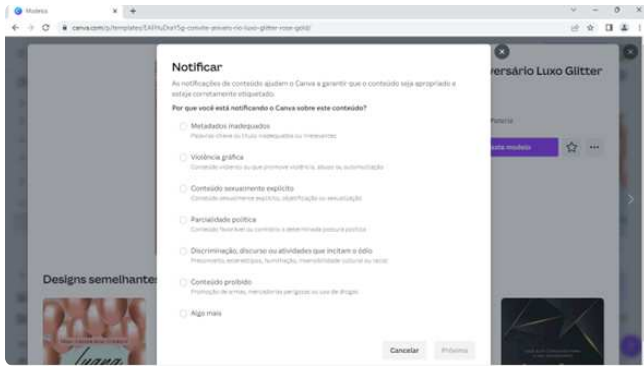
Modelo

canva.com/p/templates/EAFhuDse15g-convite-aniversario-luxo-glitter-rose-gold/

Notificar

As notificações de conteúdo ajudam o Canva a garantir que o conteúdo seja apropriado e esteja corretamente etiquetado.

Por que você está notificando o Canva sobre este conteúdo?

Metadados inadequados
Palavras-chave ou título inadequados ou irrelevantes

Violência gráfica
Conteúdo violento ou que promove violência, abuso ou automutilação

Conteúdo sexualmente explícito
Conteúdo sexualmente explícito, objetificação ou sexualização

Parcialidade política
Conteúdo favorável ou contrário a determinada postura política

Discriminação, discurso ou atividades que incitam o ódio
Preconceito, estereótipos, humilhação, insensibilidade cultural ou racial

Conteúdo proibido
Promoção de armas, mercadorias perigosas ou uso de drogas

Algo mais

Cancelar Próximo

versário Luxo Glitter

Patacia

este modelo

Designs semelhantes

Luana

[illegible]